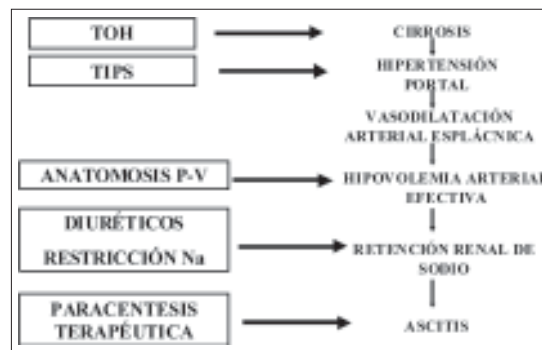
TOH

TIPS

ANATOMOSIS P-V

DIURÉTICOS

RESTRICCIÓN Na

PARACENTESIS TERAPÉUTICA

CIRROSIS

HIPERTENSIÓN PORTAL

VASODILATACIÓN ARTERIAL ESPLÁCNICA

HIPOVOLEMIA ARTERIAL EFECTIVA

RETENCIÓN RENAL DE SODIO

ASCITIS